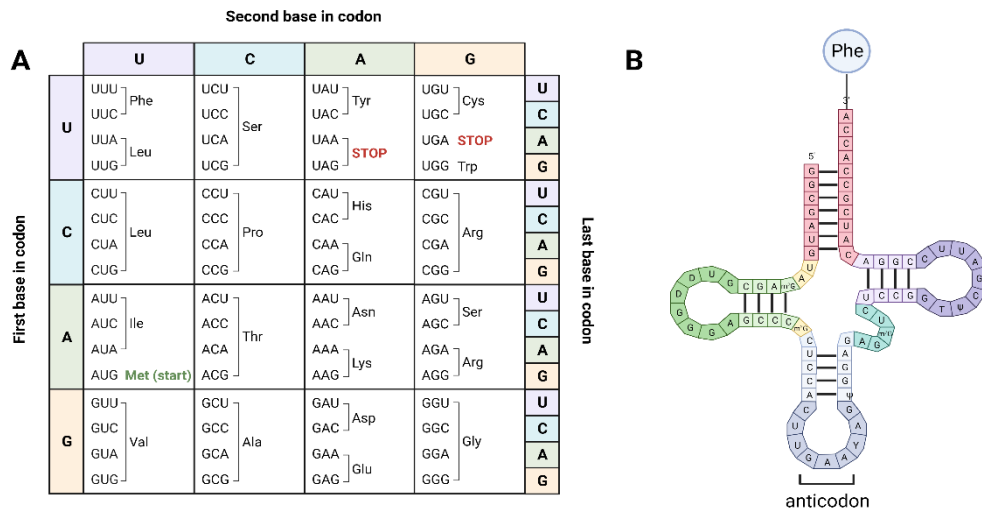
Second base in codon

A

| | U | C | A | G | |
|---|---|---|---|---|---|
| U | UUU Phe<br>UUC<br>UUA Leu<br>UUG | UCU<br>UCC Ser<br>UCA<br>UCG | UAU Tyr<br>UAC<br>UAA STOP<br>UAG | UGU Cys<br>UGC<br>UGA STOP<br>UGG Trp | U<br>C<br>A<br>G |
| C | CUU<br>CUC Leu<br>CUA<br>CUG | CCU<br>CCC Pro<br>CCA<br>CCG | CAU His<br>CAC<br>CAA Gln<br>CAG | CGU<br>CGC Arg<br>CGA<br>CGG | U<br>C<br>A<br>G |
| A | AUU<br>AUC Ile<br>AUA<br>AUG Met (start) | ACU<br>ACC Thr<br>ACA<br>ACG | AAU Asn<br>AAC<br>AAA Lys<br>AAG | AGU Ser<br>AGC<br>AGA Arg<br>AGG | U<br>C<br>A<br>G |
| G | GUU<br>GUC Val<br>GUA<br>GUG | GCU<br>GCC Ala<br>GCA<br>GCG | GAU Asp<br>GAC<br>GAA Glu<br>GAG | GGU<br>GGC Gly<br>GGA<br>GGG | U<br>C<br>A<br>G |

First base in codon

Last base in codon

B

Phe

3'

5'

A C C A C G C U U A A

G C G G A U U

A G G C

C U C G A

D U G G G A G

C G A G

G A G C C

C G A G C

C G A G A C

C G A G

U G A G G

C U U A G T Ψ C

C U G U Ψ A A Y G A A C U

anticodon